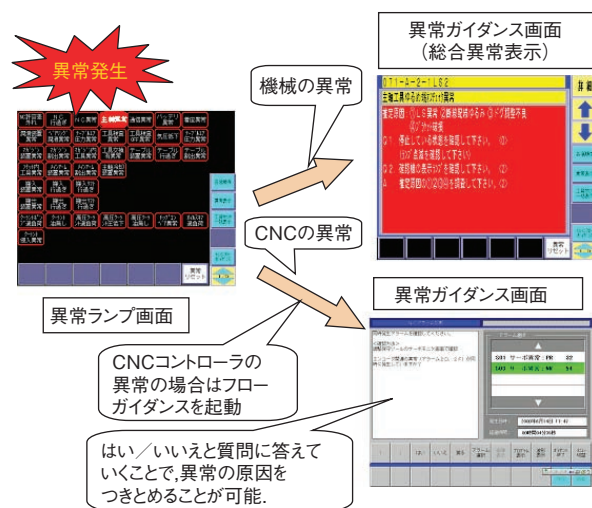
異常発生

異常ガイダンス画面
（総合異常表示）

機械の異常

CNCの異常

異常ガイダンス画面

異常ランプ画面

CNCコントローラの異常の場合はフローガイダンスを起動

はい／いいえと質問に答えていくことで,異常の原因をつきとめることが可能.

異常リセット

主軸工具の着脱が異常

301 サーボ異常